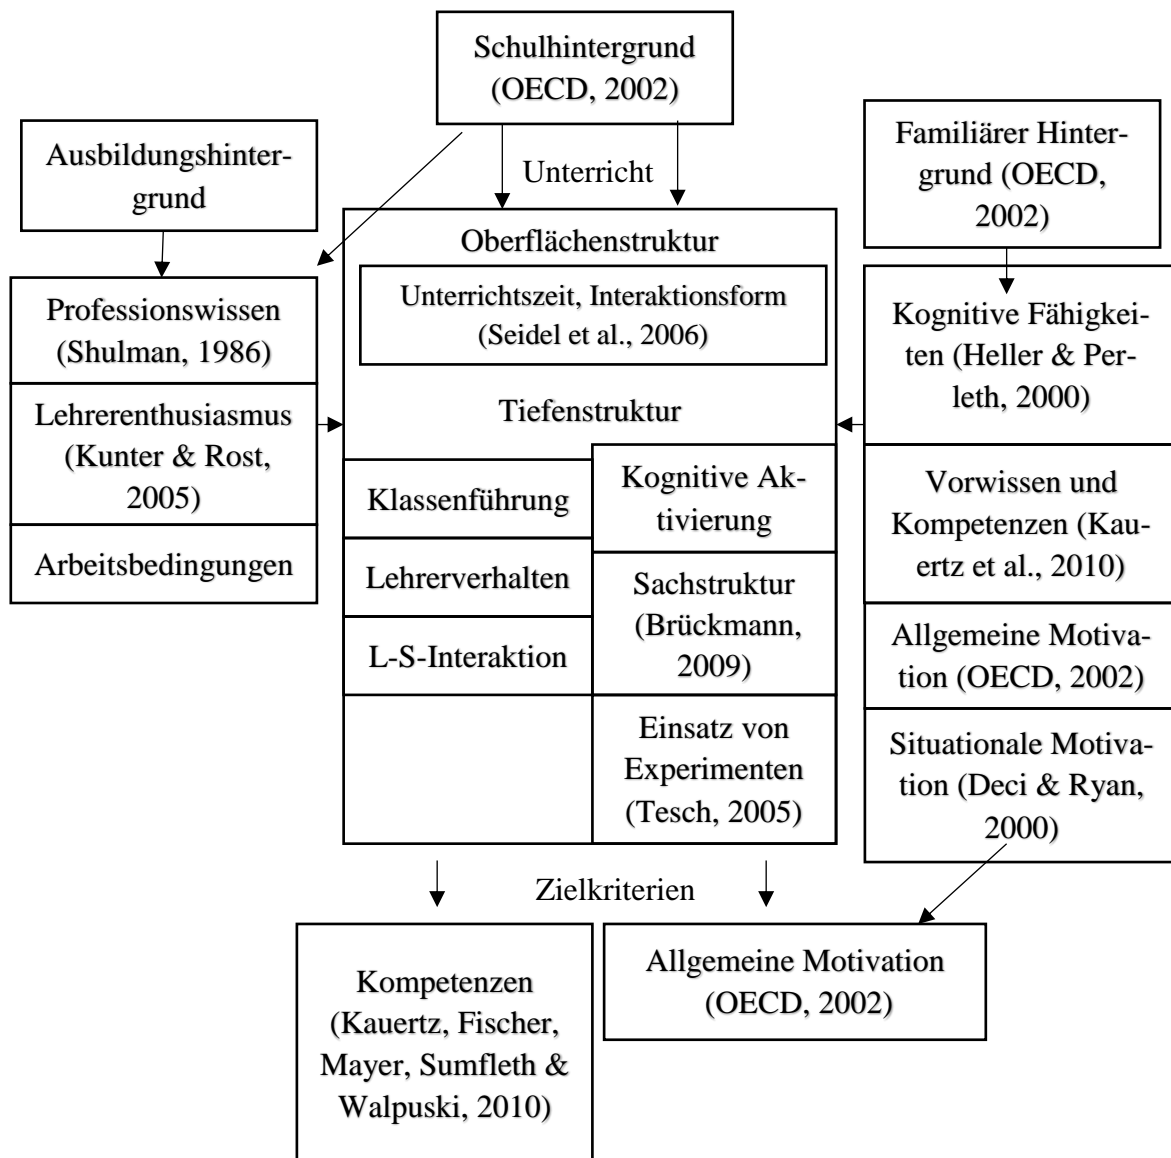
Schulhintergrund (OECD, 2002)

Ausbildungshintergrund

Unterricht

Familiärer Hintergrund (OECD, 2002)

Oberflächenstruktur

Unterrichtszeit, Interaktionsform (Seidel et al., 2006)

Professionswissen (Shulman, 1986)

Lehrerenthusiasmus (Kunter & Rost, 2005)

Arbeitsbedingungen

Tiefenstruktur

Klassenführung

Kognitive Aktivierung

Lehrerverhalten

Sachstruktur (Brückmann, 2009)

L-S-Interaktion

Einsatz von Experimenten (Tesch, 2005)

Kognitive Fähigkeiten (Heller & Perleth, 2000)

Vorwissen und Kompetenzen (Kauertz et al., 2010)

Allgemeine Motivation (OECD, 2002)

Situationale Motivation (Deci & Ryan, 2000)

Zielkriterien

Kompetenzen (Kauertz, Fischer, Mayer, Sumfleth & Walpuski, 2010)

Allgemeine Motivation (OECD, 2002)